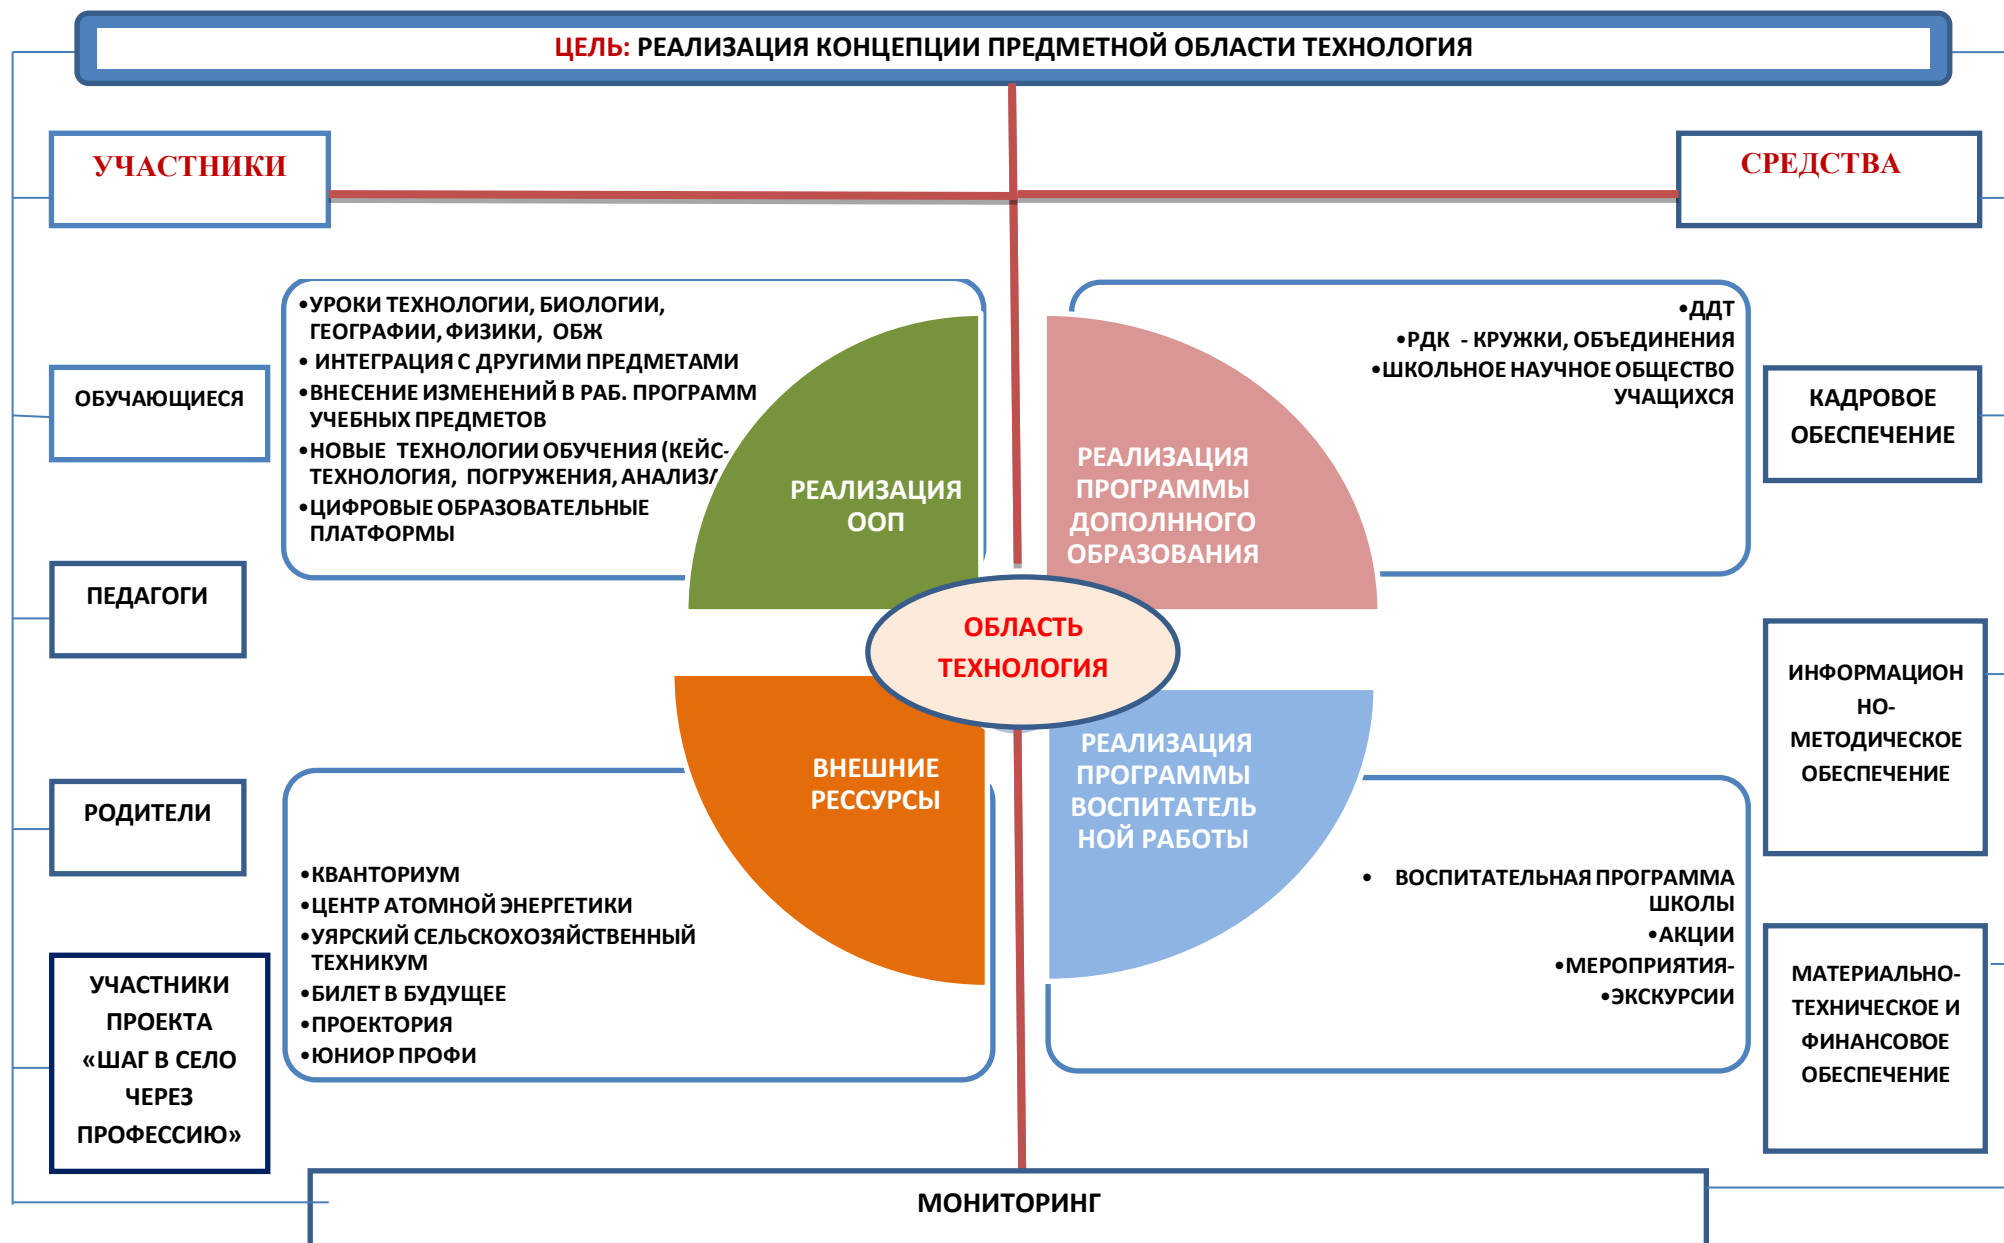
ЦЕЛЬ: РЕАЛИЗАЦИЯ КОНЦЕПЦИИ ПРЕДМЕТНОЙ ОБЛАСТИ ТЕХНОЛОГИЯ

УЧАСТНИКИ

СРЕДСТВА

ОБУЧАЮЩИЕСЯ

ПЕДАГОГИ

РОДИТЕЛИ

УЧАСТНИКИ ПРОЕКТА «ШАГ В СЕЛО ЧЕРЕЗ ПРОФЕССИЮ»

•УРОКИ ТЕХНОЛОГИИ, БИОЛОГИИ, ГЕОГРАФИИ, ФИЗИКИ, ОБЖ
• ИНТЕГРАЦИЯ С ДРУГИМИ ПРЕДМЕТАМИ
•ВНЕСЕНИЕ ИЗМЕНЕНИЙ В РАБ. ПРОГРАММ УЧЕБНЫХ ПРЕДМЕТОВ
•НОВЫЕ ТЕХНОЛОГИИ ОБУЧЕНИЯ (КЕЙС-ТЕХНОЛОГИЯ, ПОГРУЖЕНИЯ, АНАЛИЗ/
•ЦИФРОВЫЕ ОБРАЗОВАТЕЛЬНЫЕ ПЛАТФОРМЫ

РЕАЛИЗАЦИЯ ООП

•ДДТ
•РДК - КРУЖКИ, ОБЪЕДИНЕНИЯ
•ШКОЛЬНОЕ НАУЧНОЕ ОБЩЕСТВО УЧАЩИХСЯ

РЕАЛИЗАЦИЯ ПРОГРАММЫ ДОПОЛННОГО ОБРАЗОВАНИЯ

ОБЛАСТЬ ТЕХНОЛОГИЯ

ВНЕШНИЕ РЕССУРСЫ

РЕАЛИЗАЦИЯ ПРОГРАММЫ ВОСПИТАТЕЛЬНОЙ РАБОТЫ

•КВАНТОРИУМ
•ЦЕНТР АТОМНОЙ ЭНЕРГЕТИКИ
•УЯРСКИЙ СЕЛЬСКОХОЗЯЙСТВЕННЫЙ ТЕХНИКУМ
•БИЛЕТ В БУДУЩЕЕ
•ПРОЕКТОРИЯ
•ЮНИОР ПРОФИ

• ВОСПИТАТЕЛЬНАЯ ПРОГРАММА ШКОЛЫ
•АКЦИИ
•МЕРОПРИЯТИЯ-
•ЭКСКУРСИИ

КАДРОВОЕ ОБЕСПЕЧЕНИЕ

ИНФОРМАЦИОННО-МЕТОДИЧЕСКОЕ ОБЕСПЕЧЕНИЕ

МАТЕРИАЛЬНО-ТЕХНИЧЕСКОЕ И ФИНАНСОВОЕ ОБЕСПЕЧЕНИЕ

МОНИТОРИНГ